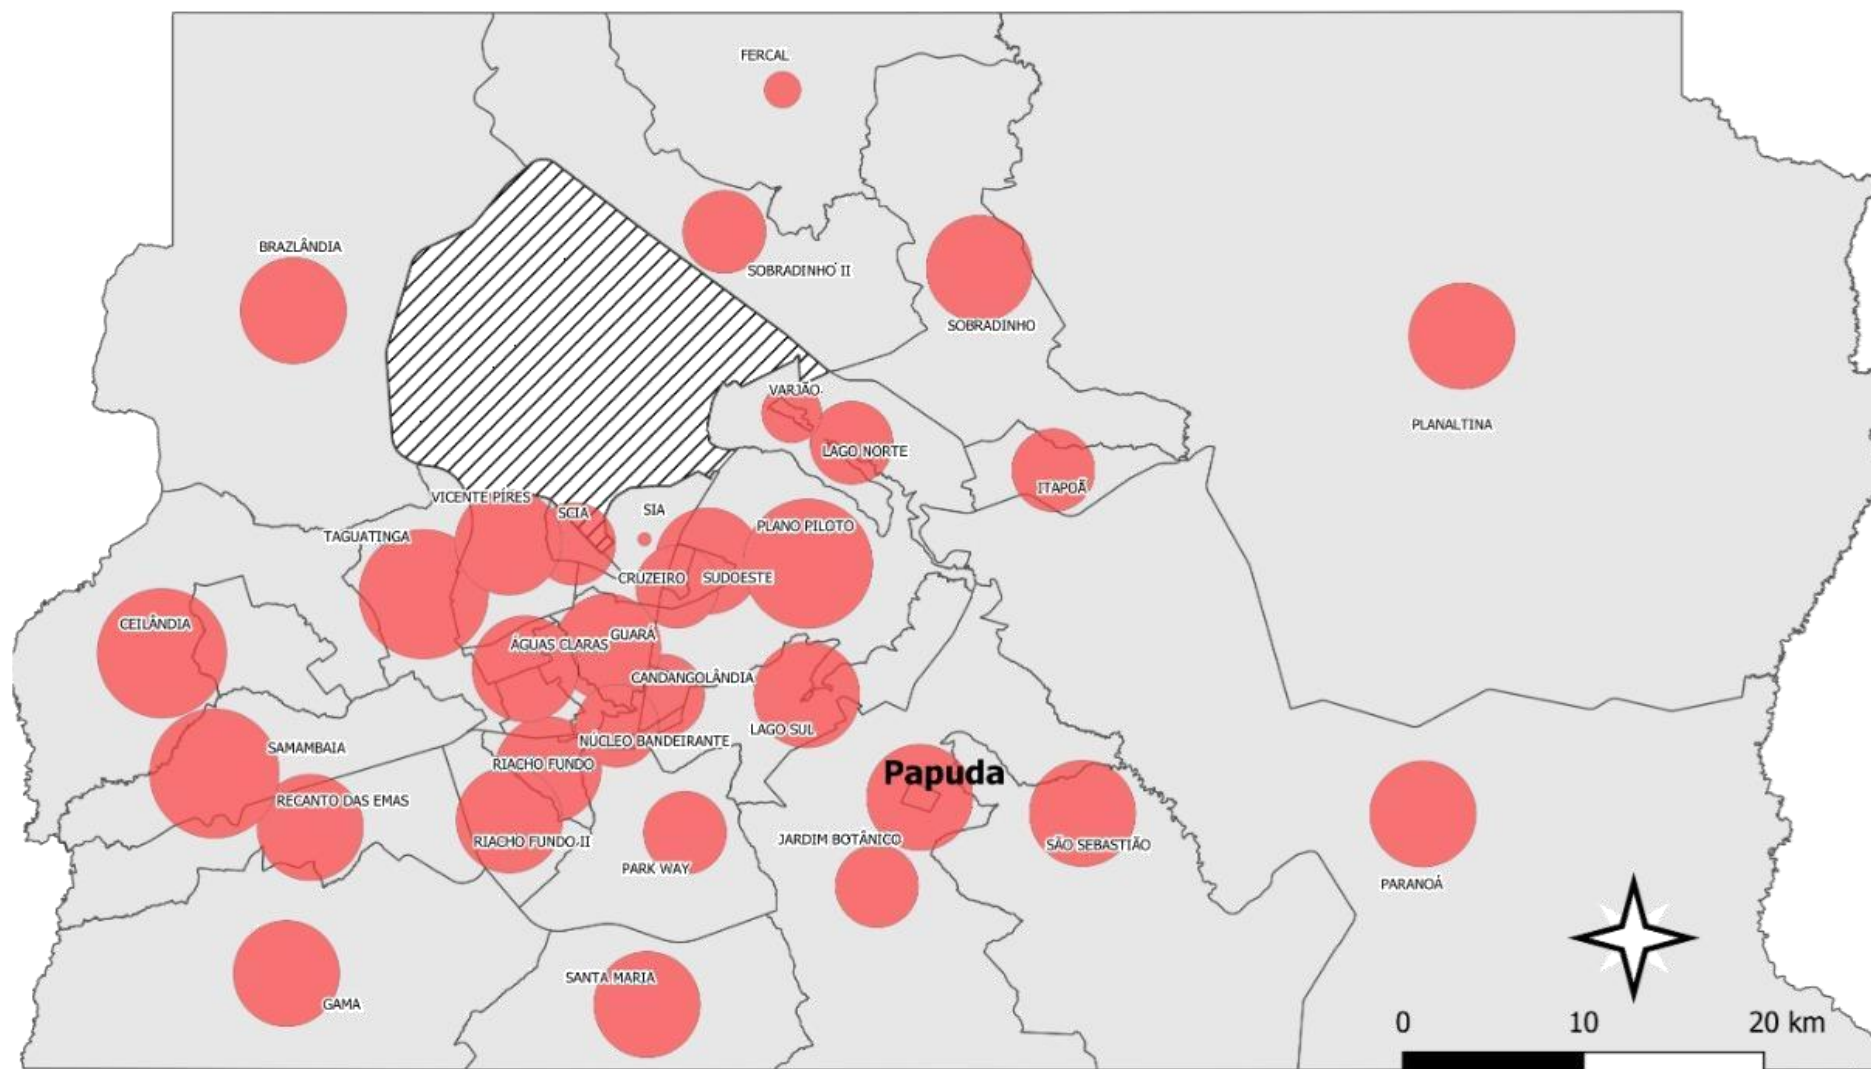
FERCAL

BRAZLÂNDIA

SOBRADINHO II

SOBRADINHO

PLANALTINA

VARJÃO

LAGO NORTE

ITAPOÃ

VICENTE PIRES

SCIA

SIA

PLANO PILOTO

TAGUATINGA

CRUZEIRO

SUDOESTE

CEILÂNDIA

GUARÁ

ÁGUAS CLARAS

CANDANGOLÂNDIA

LAGO SUL

SAMAMBAIA

NÚCLEO BANDEIRANTE

RIACHO FUNDO

Papuda

RECANTO DAS EMAS

RIACHO FUNDO II

JARDIM BOTÂNICO

SÃO SEBASTIÃO

PARK WAY

PARANOÁ

SANTA MARIA

GAMA

0 10 20 km